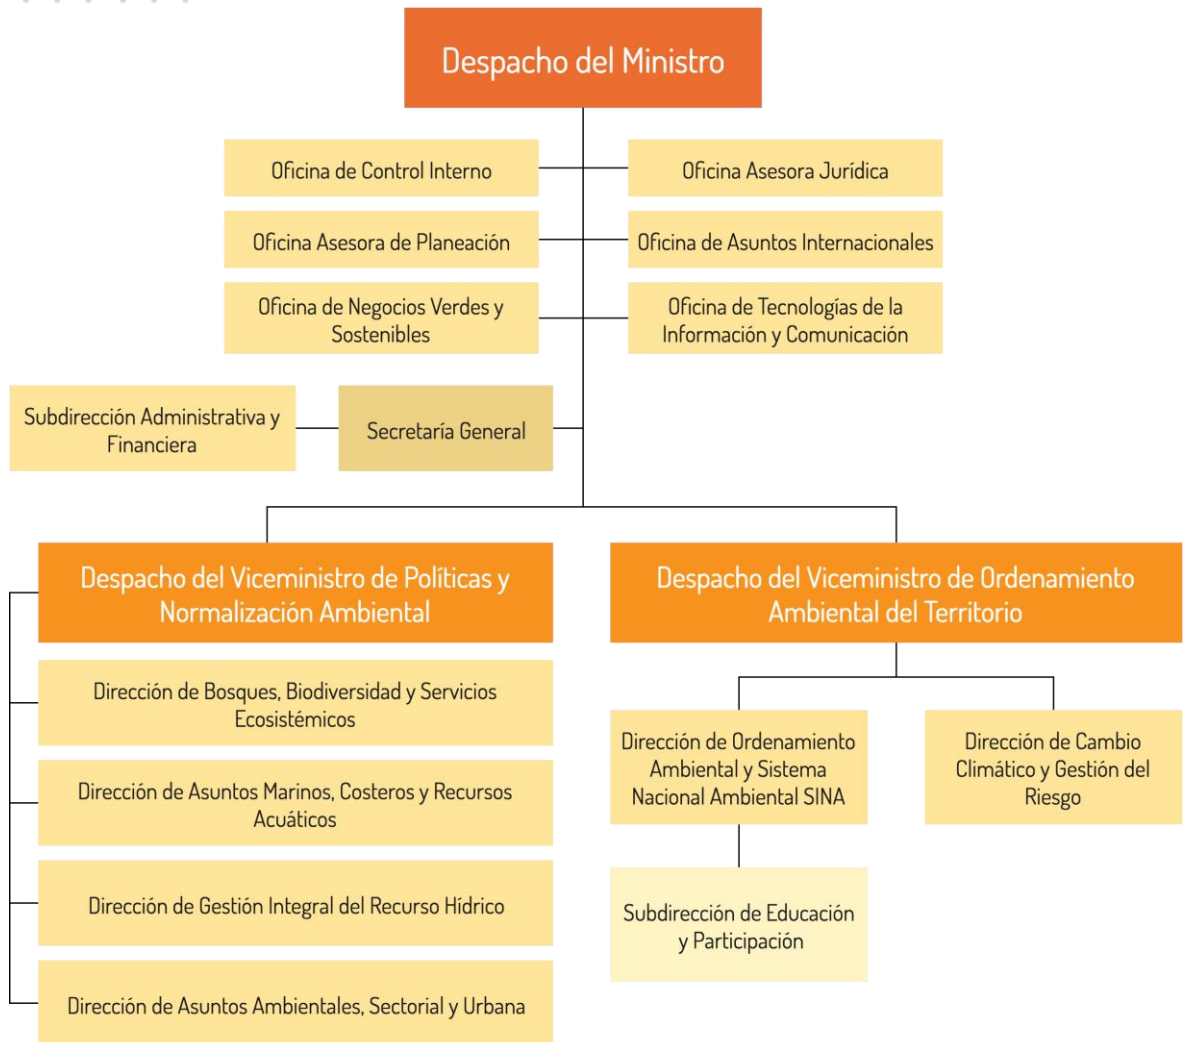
Despacho del Ministro

Oficina de Control Interno

Oficina Asesora Jurídica

Oficina Asesora de Planeación

Oficina de Asuntos Internacionales

Oficina de Negocios Verdes y Sostenibles

Oficina de Tecnologías de la Información y Comunicación

Subdirección Administrativa y Financiera

Secretaría General

Despacho del Viceministro de Políticas y Normalización Ambiental

Despacho del Viceministro de Ordenamiento Ambiental del Territorio

Dirección de Bosques, Biodiversidad y Servicios Ecosistémicos

Dirección de Asuntos Marinos, Costeros y Recursos Acuáticos

Dirección de Gestión Integral del Recurso Hídrico

Dirección de Asuntos Ambientales, Sectorial y Urbana

Dirección de Ordenamiento Ambiental y Sistema Nacional Ambiental SINA

Dirección de Cambio Climático y Gestión del Riesgo

Subdirección de Educación y Participación